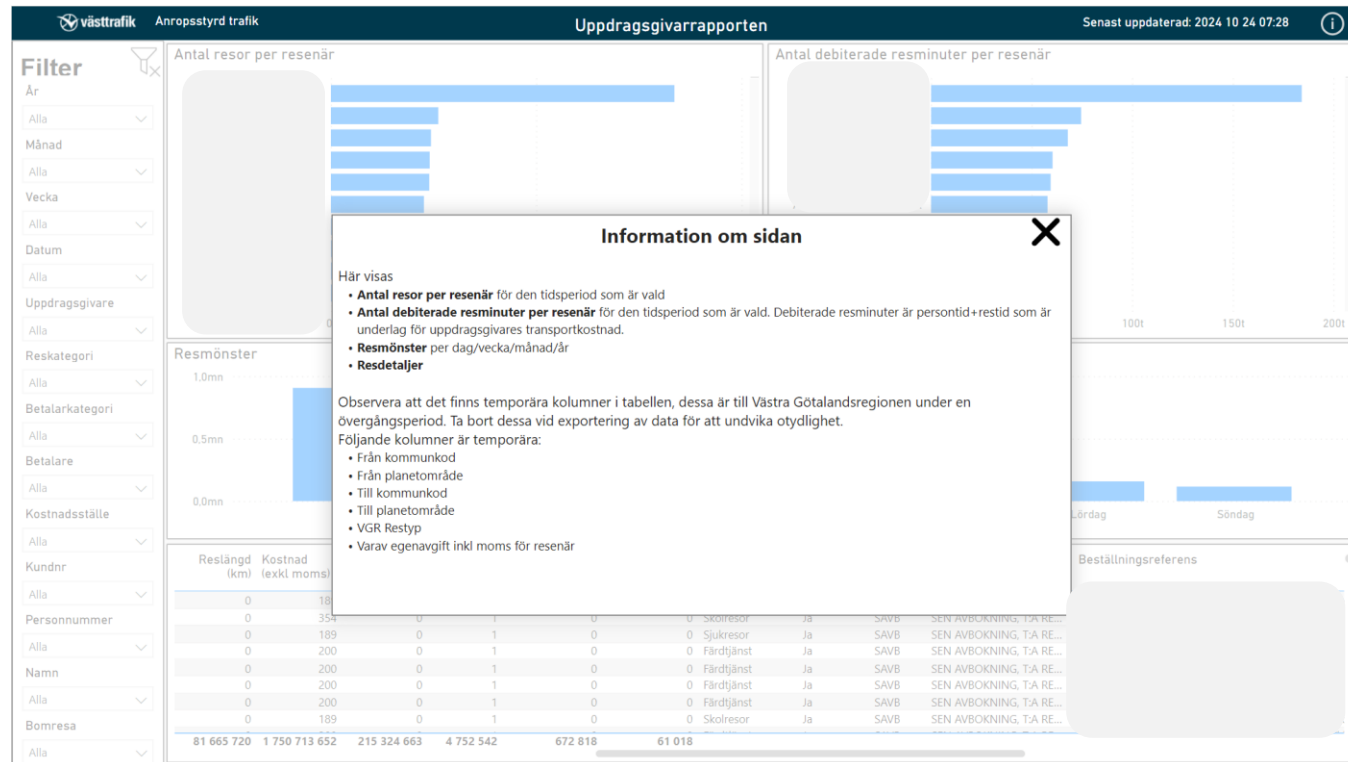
västtrafik Anropsstyrd trafik

Uppdragsgivarrapporten

Senast uppdaterad: 2024 10 24 07:28

Filter

År
Alla
Månad
Alla
Vecka
Alla
Datum
Alla
Uppdragsgivare
Alla
Reskategori
Alla
Betalarkategori
Alla
Betalare
Alla
Kostnadsställe
Alla
Kundnr
Alla
Personnummer
Alla
Namn
Alla
Bomresa
Alla

Antal resor per resenär

Antal debiterade resminuter per resenär

100t 150t 200t

Resmönster

1,0mn
0,5mn
0,0mn

Lördag Söndag

Information om sidan

Här visas
• **Antal resor per resenär** för den tidsperiod som är vald
• **Antal debiterade resminuter per resenär** för den tidsperiod som är vald. Debiterade resminuter är persontid+restid som är underlag för uppdragsgivares transportkostnad.
• **Resmönster** per dag/vecka/månad/år
• **Resdetaljer**

Observera att det finns temporära kolumner i tabellen, dessa är till Västra Götalandsregionen under en övergångsperiod. Ta bort dessa vid exportering av data för att undvika otydlighet.
Följande kolumner är temporära:
• Från kommunkod
• Från planetområde
• Till kommunkod
• Till planetområde
• VGR Restyp
• Varav egenavgift inkl moms för resenär

| Reslängd (km) | Kostnad (exkl moms) | | | | | | | | |
|---|---|---|---|---|---|---|---|---|---|
| 0 | 18 | | | | | | | | |
| 0 | 354 | 0 | 1 | 0 | 0 | Skolresor | Ja | SAVB | SEN AVBOKNING, T:A RE... |
| 0 | 189 | 0 | 1 | 0 | 0 | Sjukresor | Ja | SAVB | SEN AVBOKNING, T:A RE... |
| 0 | 200 | 0 | 1 | 0 | 0 | Färdtjänst | Ja | SAVB | SEN AVBOKNING, T:A RE... |
| 0 | 200 | 0 | 1 | 0 | 0 | Färdtjänst | Ja | SAVB | SEN AVBOKNING, T:A RE... |
| 0 | 200 | 0 | 1 | 0 | 0 | Färdtjänst | Ja | SAVB | SEN AVBOKNING, T:A RE... |
| 0 | 200 | 0 | 1 | 0 | 0 | Färdtjänst | Ja | SAVB | SEN AVBOKNING, T:A RE... |
| 0 | 189 | 0 | 1 | 0 | 0 | Skolresor | Ja | SAVB | SEN AVBOKNING, T:A RE... |
| 81 665 720 | 1 750 713 652 | 215 324 663 | 4 752 542 | 672 818 | 61 018 | | | | |

Beställningsreferens